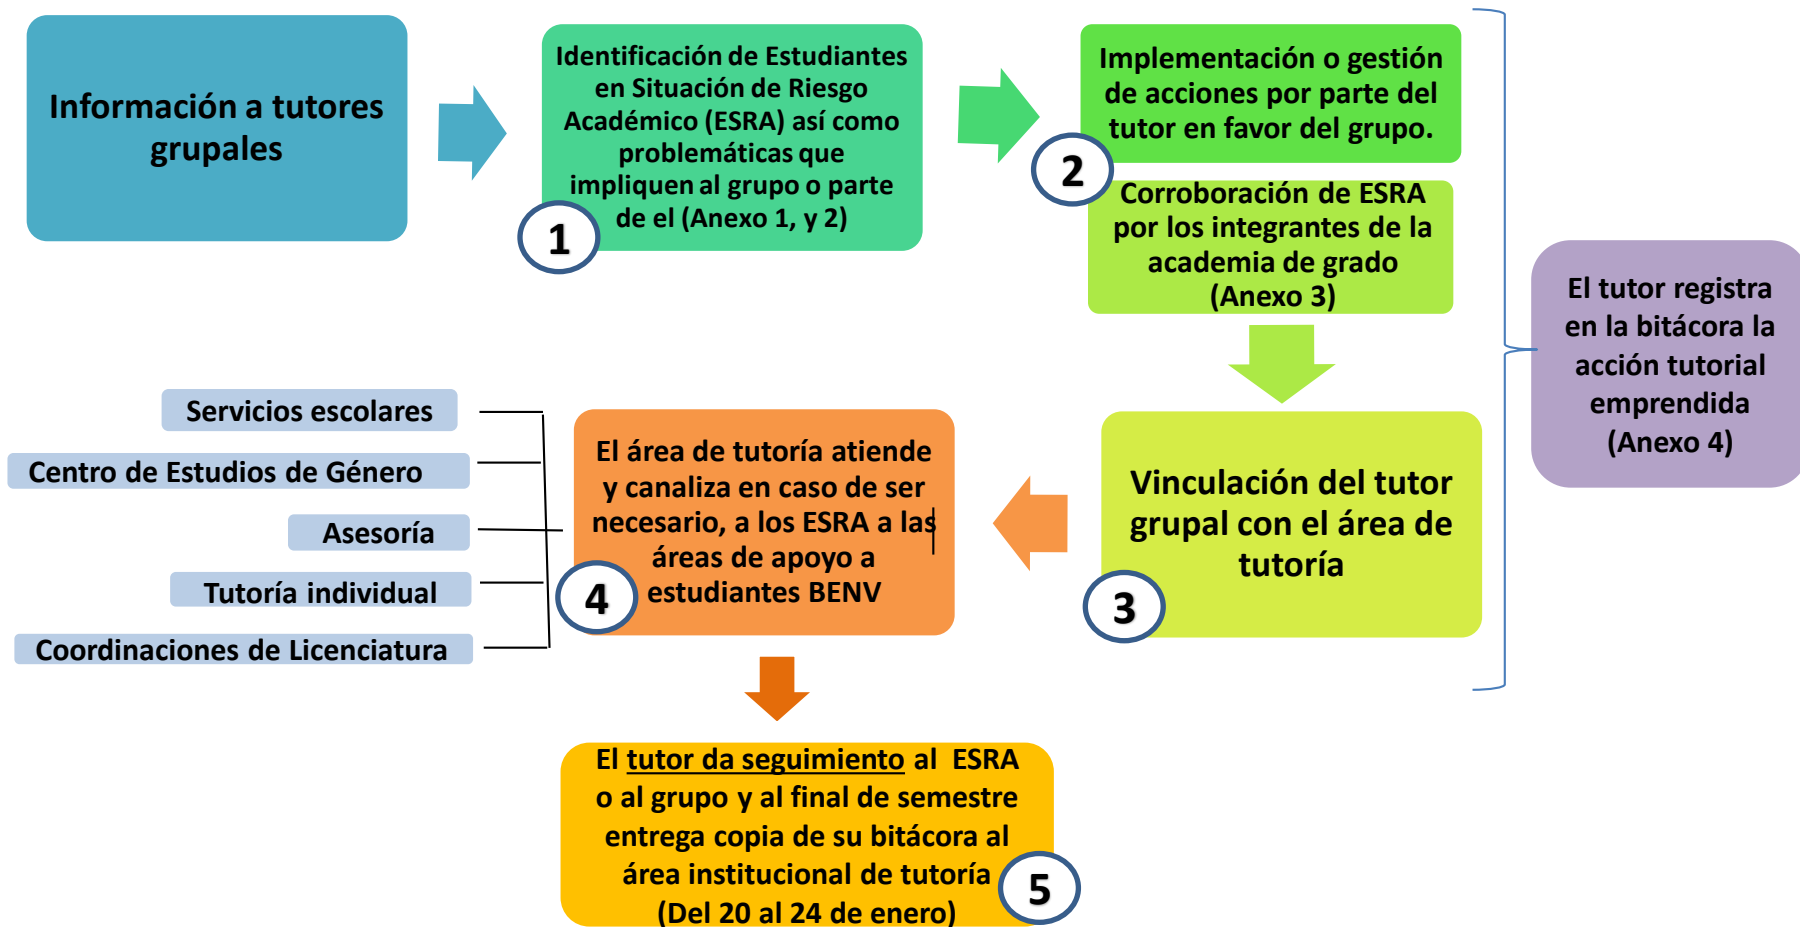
Información a tutores grupales

Identificación de Estudiantes en Situación de Riesgo Académico (ESRA) así como problemáticas que impliquen al grupo o parte de el (Anexo 1, y 2)

1

Implementación o gestión de acciones por parte del tutor en favor del grupo.

2

Corroboración de ESRA por los integrantes de la academia de grado (Anexo 3)

El tutor registra en la bitácora la acción tutorial emprendida (Anexo 4)

Servicios escolares

Centro de Estudios de Género

Asesoría

Tutoría individual

Coordinaciones de Licenciatura

El área de tutoría atiende y canaliza en caso de ser necesario, a los ESRA a las áreas de apoyo a estudiantes BENV

4

Vinculación del tutor grupal con el área de tutoría

3

El tutor da seguimiento al ESRA o al grupo y al final de semestre entrega copia de su bitácora al área institucional de tutoría (Del 20 al 24 de enero)

5